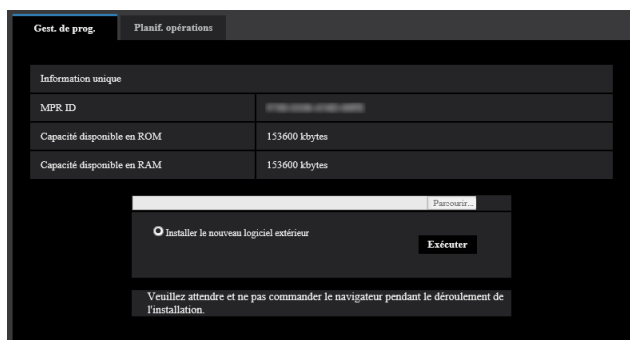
Gest. de prog.
Planif. opérations

Information unique

| MPR ID | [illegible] |
|---|---|
| Capacité disponible en ROM | 153600 kbytes |
| Capacité disponible en RAM | 153600 kbytes |

Parcourir...

Installer le nouveau logiciel extérieur

Exécuter

Veuillez attendre et ne pas commander le navigateur pendant le déroulement de l'installation.